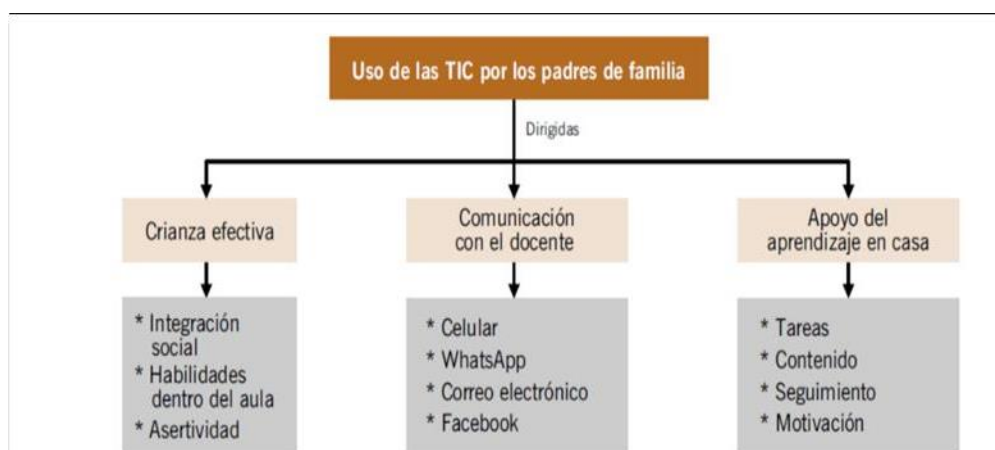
Uso de las TIC por los padres de familia

Dirigidas

Crianza efectiva

* Integración social
* Habilidades dentro del aula
* Asertividad

Comunicación con el docente

* Celular
* WhatsApp
* Correo electrónico
* Facebook

Apoyo del aprendizaje en casa

* Tareas
* Contenido
* Seguimiento
* Motivación